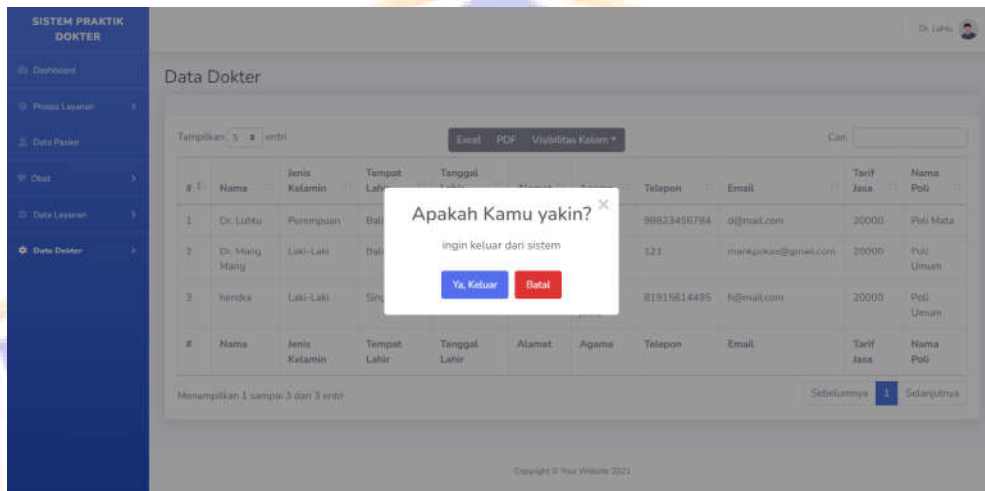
SISTEM PRAKTIK DOKTER

Dashboard
Proses Layanan
Data Pasien
Obat
Data Layanan
Data Dokter

Dr. Luhtu

Data Dokter

Tampilkan 5 entri

Excel PDF Visibilitas Kolom

Cari:

| # | Nama | Jenis Kelamin | Tempat Lahir | Tanggal Lahir | Alamat | Agama | Telepon | Email | Tarif Jasa | Nama Poli |
|---|---|---|---|---|---|---|---|---|---|---|
| 1 | Dr. Luhtu | Perempuan | Bal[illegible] | | | | 89823456784 | d@mail.com | 20000 | Poli Mata |
| 2 | Dr. Mang Mang | Laki-Laki | Bal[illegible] | | | | 121 | mangpokar@gmail.com | 20000 | Poli Umum |
| 3 | hendra | Laki-Laki | Sin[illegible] | | | | 81915614495 | h@mail.com | 20000 | Poli Umum |
| # | Nama | Jenis Kelamin | Tempat Lahir | Tanggal Lahir | Alamat | Agama | Telepon | Email | Tarif Jasa | Nama Poli |

Menampilkan 1 sampai 3 dari 3 entri

Sebelumnya 1 Selanjutnya

Apakah Kamu yakin?
ingin keluar dari sistem
Ya, Keluar
Batal

Copyright © Your Website 2021